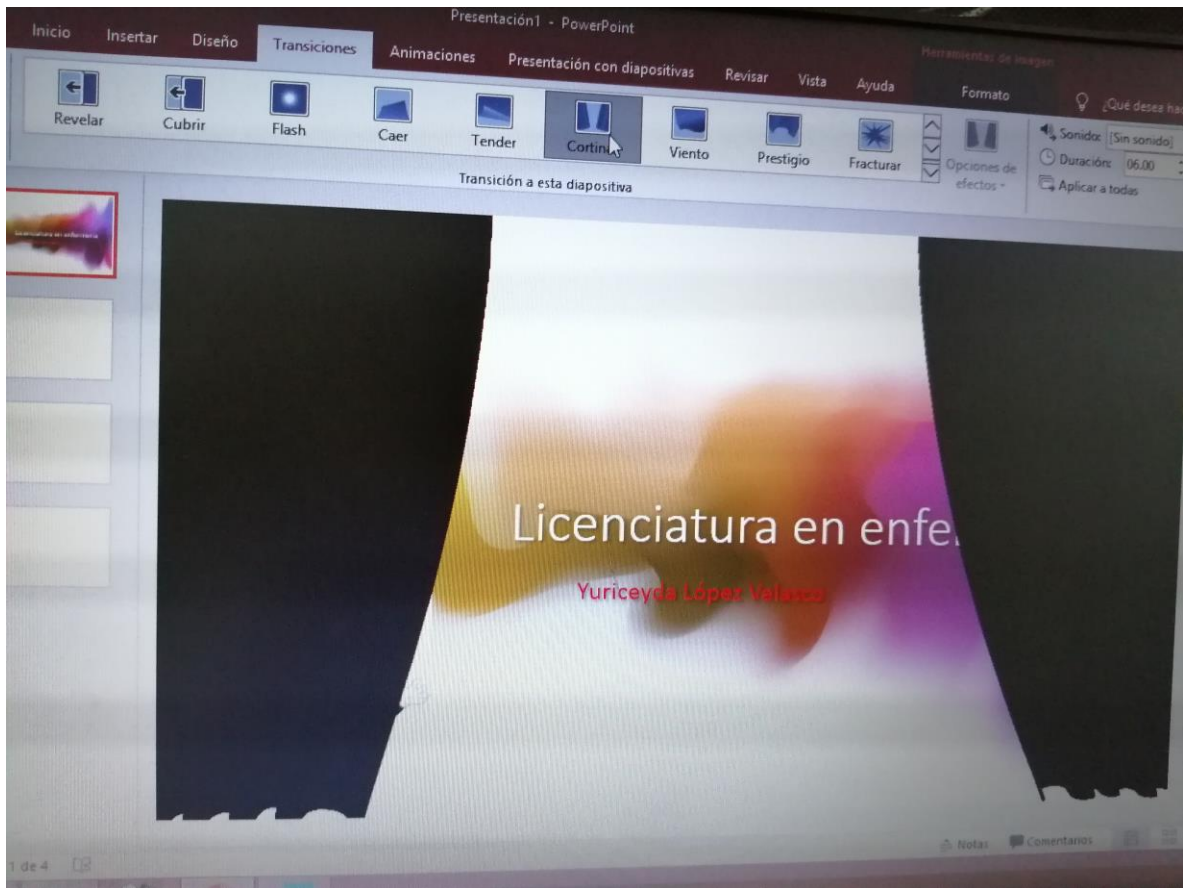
Presentación1 - PowerPoint

Inicio Insertar Diseño Transiciones Animaciones Presentación con diapositivas Revisar Vista Ayuda Herramientas de imagen Formato ¿Qué desea ha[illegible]

Revelar Cubrir Flash Caer Tender Cortin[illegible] Viento Prestigio Fracturar Opciones de efectos

Sonido: [Sin sonido]
Duración: 06.00
Aplicar a todas

Transición a esta diapositiva

Licenciatura en enfe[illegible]

Yuriceyda López Velasco

1 de 4

Notas Comentarios